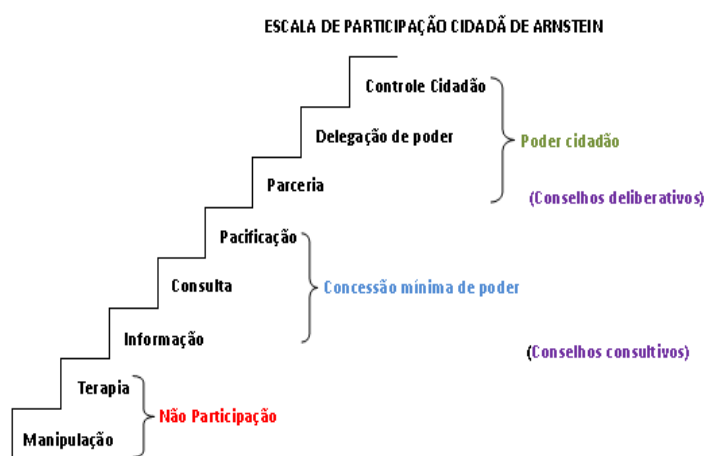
ESCALA DE PARTICIPAÇÃO CIDADÃ DE ARNSTEIN

Controle Cidadão

Delegação de poder

Parceria

Poder cidadão

(Conselhos deliberativos)

Pacificação

Consulta

Informação

Concessão mínima de poder

(Conselhos consultivos)

Terapia

Manipulação

Não Participação